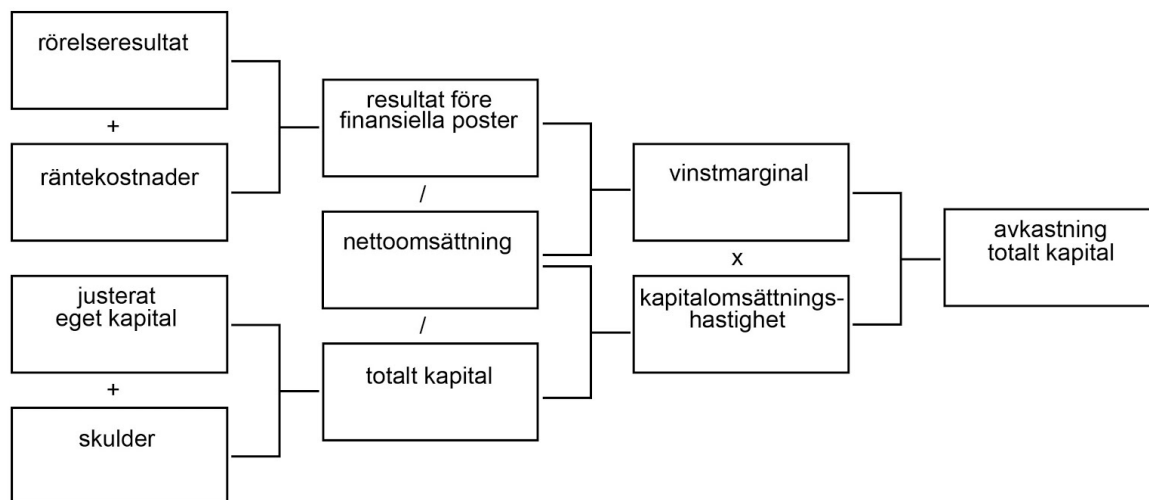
rörelseresultat

+

räntekostnader

resultat före finansiella poster

/

nettoomsättning

/

totalt kapital

justerat eget kapital

+

skulder

vinstmarginal

x

kapitalomsättningshastighet

avkastning totalt kapital